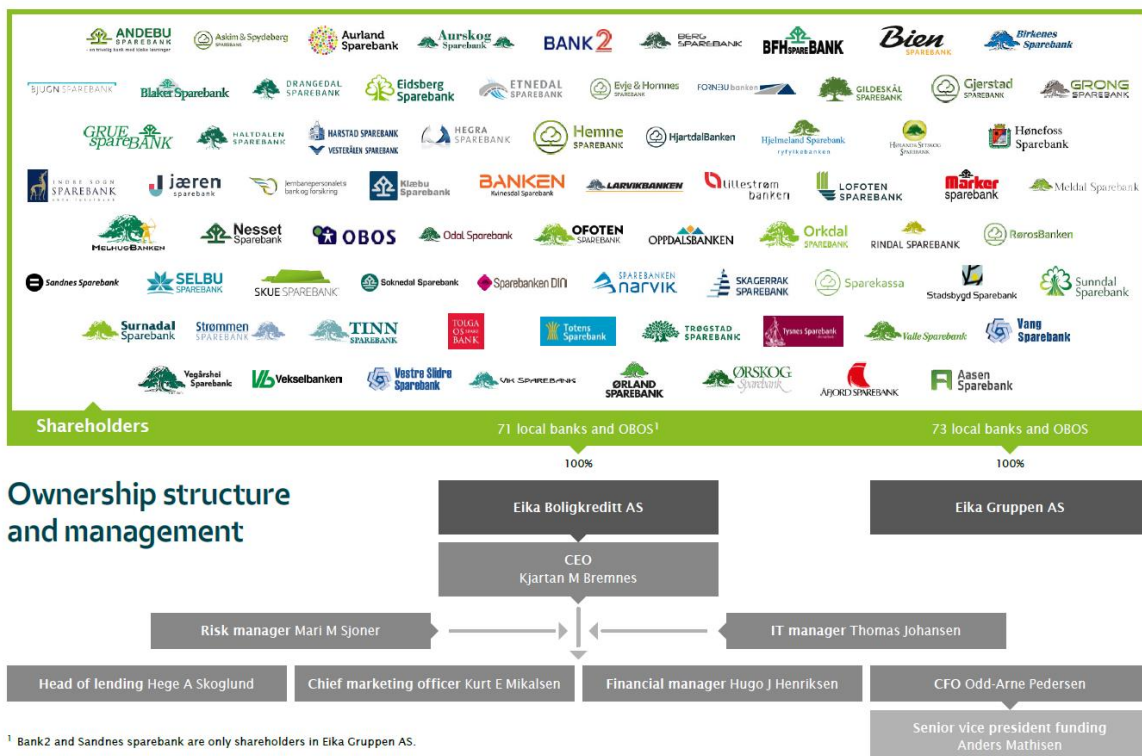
ANDEBU SPAREBANK Askim & Spydeberg Sparebank Aurland Sparebank Aurskog Sparebank BANK2 BERG SPAREBANK BFH SPAREBANK Bien SPAREBANK Birkenes Sparebank

BJUGN SPAREBANK Blaker Sparebank DRANGEDAL SPAREBANK Eidsberg Sparebank ETNEDAL SPAREBANK Evje & Hornnes Sparebank FORNEBUbanken GILDESKÅL SPAREBANK Gjerstad SPAREBANK GRONG SPAREBANK

GRUE SPAREBANK HALTDALEN SPAREBANK HARSTAD SPAREBANK VESTERÅLEN SPAREBANK HEGRA SPAREBANK Hemne SPAREBANK HjartdalBanken Hjelmeland Sparebank Hønefoss Sparebank

INDRE SOGN SPAREBANK jæren sparebank Jernbanepersonalets bank og forsikring Klæbu Sparebank BANKEN LARVIKBANKEN lillestrøm banken LOFOTEN SPAREBANK Marker sparebank Meldal Sparebank

HELGELANDSBANKEN Nesset Sparebank OBOS Odal Sparebank OFOTEN SPAREBANK OPPDALSBANKEN Orkdal SPAREBANK RINDAL SPAREBANK RørosBanken

Sandnes Sparebank SELBU SPAREBANK SKUE SPAREBANK Soknedal Sparebank Sparebanken DIN SPAREBANKEN narvik SKAGERRAK SPAREBANK Sparekassa Stadsbygd Sparebank Sunndal Sparebank

Surnadal Sparebank Strømmen SPAREBANK TINN SPAREBANK TOLGA OS SPARE BANK Totens Sparebank TRØGSTAD SPAREBANK Tysnes Sparebank Valle Sparebank Vang Sparebank

Vegårshei Sparebank Vekselbanken Vestre Slidre Sparebank VIK SPAREBANK ØRLAND SPAREBANK ØRSKOG Sparebank ÅFJORD SPAREBANK Aasen Sparebank

Shareholders

71 local banks and OBOS$^1$

100%

73 local banks and OBOS

100%

Ownership structure and management

Eika Boligkreditt AS

Eika Gruppen AS

CEO
Kjartan M Bremnes

Risk manager Mari M Sjoner

IT manager Thomas Johansen

Head of lending Hege A Skoglund

Chief marketing officer Kurt E Mikalsen

Financial manager Hugo J Henriksen

CFO Odd-Arne Pedersen

Senior vice president funding
Anders Mathisen

$^1$ Bank2 and Sandnes sparebank are only shareholders in Eika Gruppen AS.